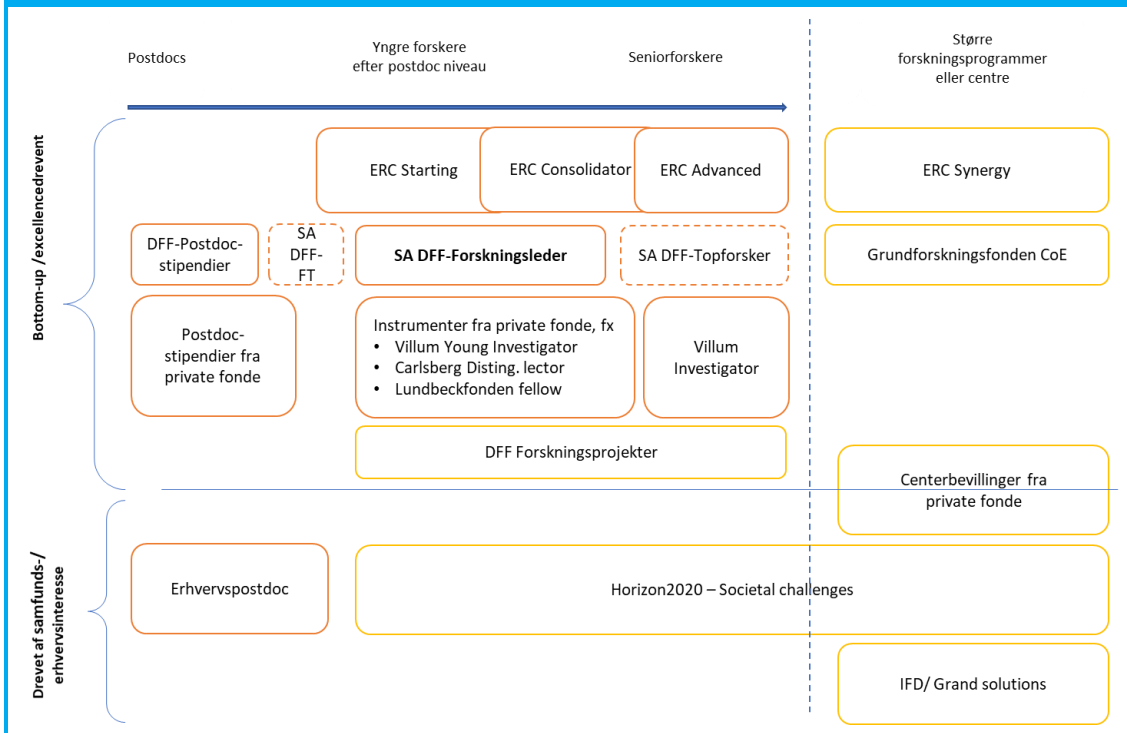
Postdocs

Yngre forskere efter postdoc niveau

Seniorforskere

Større forskningsprogrammer eller centre

Bottom-up /excellencedrevent

ERC Starting

ERC Consolidator

ERC Advanced

ERC Synergy

DFF-Postdoc-stipendier

SA DFF-FT

SA DFF-Forskningsleder

SA DFF-Topforsker

Grundforskningsfonden CoE

Postdoc-stipendier fra private fonde

Instrumenter fra private fonde, fx
• Villum Young Investigator
• Carlsberg Disting. lector
• Lundbeckfonden fellow

Villum Investigator

DFF Forskningsprojekter

Centerbevillinger fra private fonde

Drevet af samfunds-/ erhvervsinteresse

Erhvervspostdoc

Horizon2020 – Societal challenges

IFD/ Grand solutions